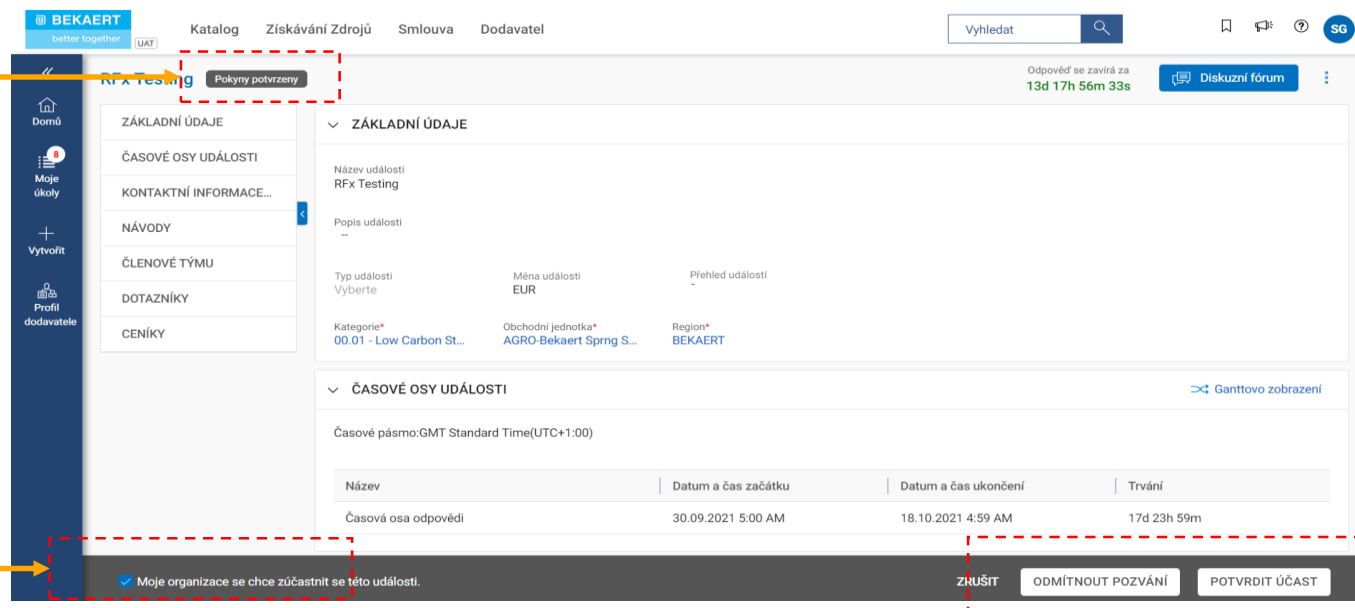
BEKAERT
better together
UAT

Katalog Získávání Zdrojů Smlouva Dodavatel

Vyhledat

SG

Domů
8
Moje úkoly
Vytvořit
Profil dodavatele

RFx Testing Pokyny potvrzeny

Odpověď se zavírá za
13d 17h 56m 33s

Diskuzní fórum

ZÁKLADNÍ ÚDAJE
ČASOVÉ OSY UDÁLOSTI
KONTAKTNÍ INFORMACE...
NÁVODY
ČLENOVÉ TÝMU
DOTAZNÍKY
CENÍKY

ZÁKLADNÍ ÚDAJE

Název události
RFx Testing

Popis události
--

Typ události
Vyberte

Měna události
EUR

Přehled události
-

Kategorie*
00.01 - Low Carbon St...

Obchodní jednotka*
AGRO-Bekaert Sprng S...

Region*
BEKAERT

ČASOVÉ OSY UDÁLOSTI

Ganttovo zobrazení

Časové pásmo:GMT Standard Time(UTC+1:00)

| Název | Datum a čas začátku | Datum a čas ukončení | Trvání |
|---|---|---|---|
| Časová osa odpovědi | 30.09.2021 5:00 AM | 18.10.2021 4:59 AM | 17d 23h 59m |

Moje organizace se chce zúčastnit se této události.

ZRUŠIT ODMÍTNOUT POZVÁNÍ POTVRDIT ÚČAST